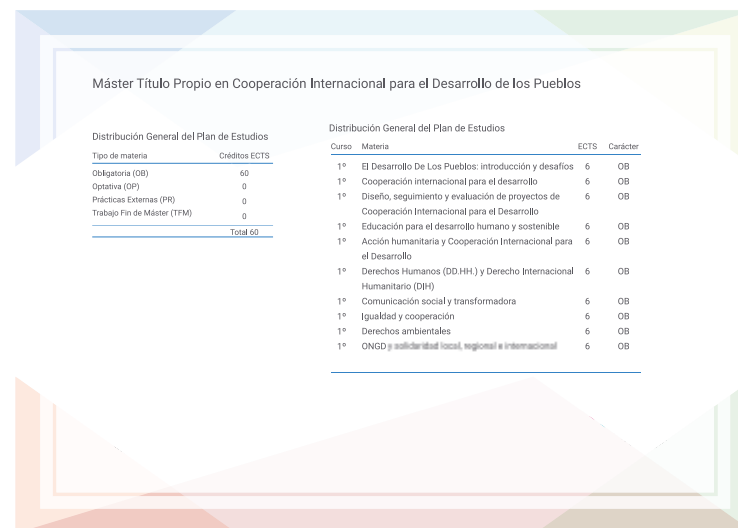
Máster Título Propio en Cooperación Internacional para el Desarrollo de los Pueblos

Distribución General del Plan de Estudios

| Tipo de materia | Créditos ECTS |
|---|---|
| Obligatoria (OB) | 60 |
| Optativa (OP) | 0 |
| Prácticas Externas (PR) | 0 |
| Trabajo Fin de Máster (TFM) | 0 |
| | Total 60 |

Distribución General del Plan de Estudios

| Curso | Materia | ECTS | Carácter |
|---|---|---|---|
| 1º | El Desarrollo De Los Pueblos: introducción y desafíos | 6 | OB |
| 1º | Cooperación internacional para el desarrollo | 6 | OB |
| 1º | Diseño, seguimiento y evaluación de proyectos de Cooperación Internacional para el Desarrollo | 6 | OB |
| 1º | Educación para el desarrollo humano y sostenible | 6 | OB |
| 1º | Acción humanitaria y Cooperación Internacional para el Desarrollo | 6 | OB |
| 1º | Derechos Humanos (DD.HH.) y Derecho Internacional Humanitario (DIH) | 6 | OB |
| 1º | Comunicación social y transformadora | 6 | OB |
| 1º | Igualdad y cooperación | 6 | OB |
| 1º | Derechos ambientales | 6 | OB |
| 1º | ONGD y solidaridad local, regional e internacional | 6 | OB |